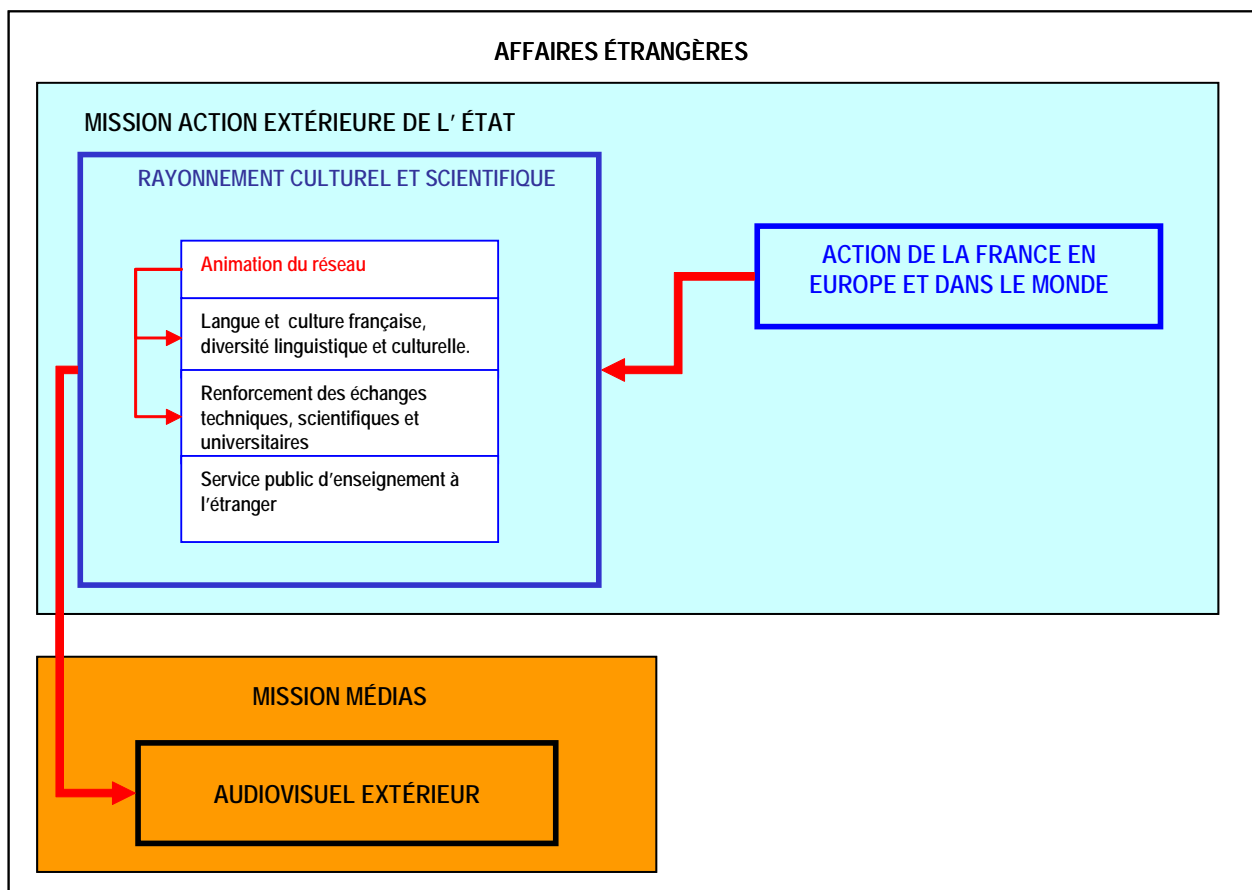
AFFAIRES ÉTRANGÈRES

MISSION ACTION EXTÉRIEURE DE L' ÉTAT

RAYONNEMENT CULTUREL ET SCIENTIFIQUE

Animation du réseau

Langue et culture française, diversité linguistique et culturelle.

Renforcement des échanges techniques, scientifiques et universitaires

Service public d'enseignement à l'étranger

ACTION DE LA FRANCE EN EUROPE ET DANS LE MONDE

MISSION MÉDIAS

AUDIOVISUEL EXTÉRIEUR